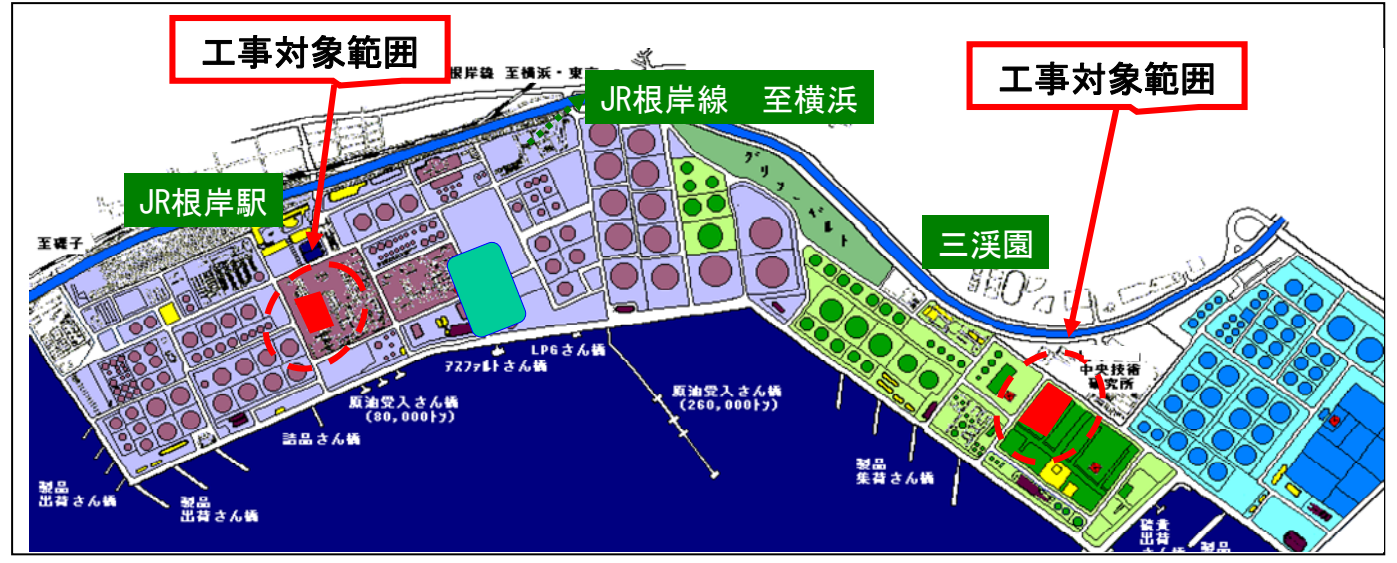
工事対象範囲

根岸線 至横浜・東京

JR根岸線 至横浜

工事対象範囲

JR根岸駅

グリーンベルト

三渓園

至磯子

LPGさん橋

アスファルトさん橋

中央技術研究所

原油受入さん橋
(80,000トン)

原油受入さん橋
(260,000トン)

詰品さん橋

製品
出荷さん橋

製品
出荷さん橋

製品
集荷さん橋

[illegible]
出荷
さん橋

製品